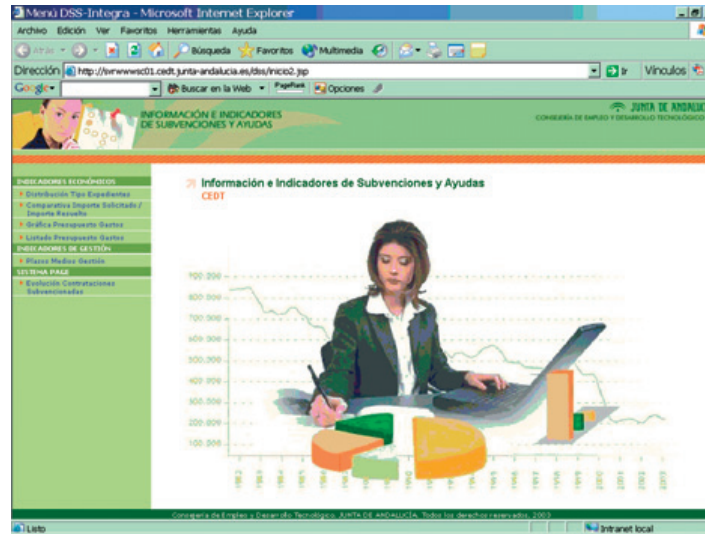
Menú DSS-Integra - Microsoft Internet Explorer

Archivo Edición Ver Favoritos Herramientas Ayuda

Atrás Búsqueda Favoritos Multimedia

Dirección http://svrwwwsc01.cedt.junta-andalucia.es/dss/inicio2.jsp Ir Vínculos

Google Buscar en la Web PageRank Opciones

INFORMACIÓN E INDICADORES DE SUBVENCIONES Y AYUDAS

JUNTA DE ANDALUCÍA
CONSEJERÍA DE EMPLEO Y DESARROLLO TECNOLÓGICO

INDICADORES ECONÓMICOS
Distribución Tipo Expedientes
Comparativa Importe Solicitado / Importe Resuelto
Gráfica Presupuesto Gastos
Listado Presupuesto Gastos
INDICADORES DE GESTIÓN
Plazos Medios Gestión
SISTEMA PAIS
Evolución Contrataciones Subvencionadas

Información e Indicadores de Subvenciones y Ayudas
CEDT

700.000
600.000
500.000
400.000
300.000
200.000
100.000

Consejería de Empleo y Desarrollo Tecnológico. JUNTA DE ANDALUCÍA. Todos los derechos reservados. 2003

Listo
Intranet local